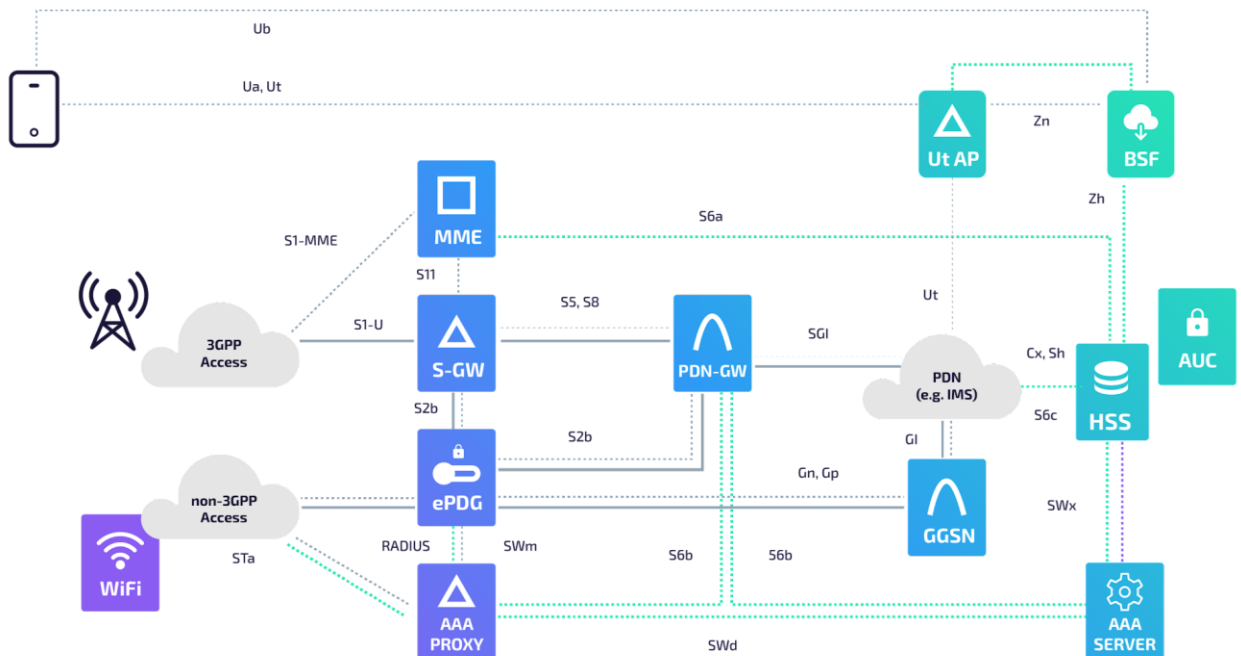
Ub

Ua, Ut

Ut AP

Zn

BSF

MME

S6a

Zh

S1-MME

S11

Ut

AUC

3GPP Access

S1-U

S-GW

S5, S8

PDN-GW

SGI

PDN (e.g. IMS)

Cx, Sh

HSS

S2b

S6c

S2b

GI

ePDG

Gn, Gp

non-3GPP Access

GGSN

SWx

WiFi

STa

RADIUS

SWm

S6b

S6b

AAA PROXY

SWd

AAA SERVER